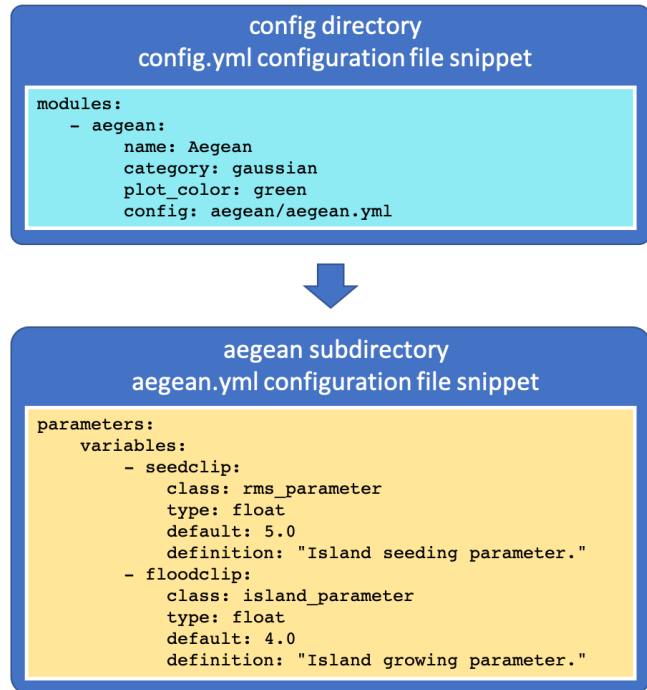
config directory
config.yml configuration file snippet

```
modules:
   - aegean:
        name: Aegean
        category: gaussian
        plot_color: green
        config: aegean/aegean.yml
```

aegean subdirectory
aegean.yml configuration file snippet

```
parameters:
    variables:
        - seedclip:
            class: rms_parameter
            type: float
            default: 5.0
            definition: "Island seeding parameter."
        - floodclip:
            class: island_parameter
            type: float
            default: 4.0
            definition: "Island growing parameter."
```